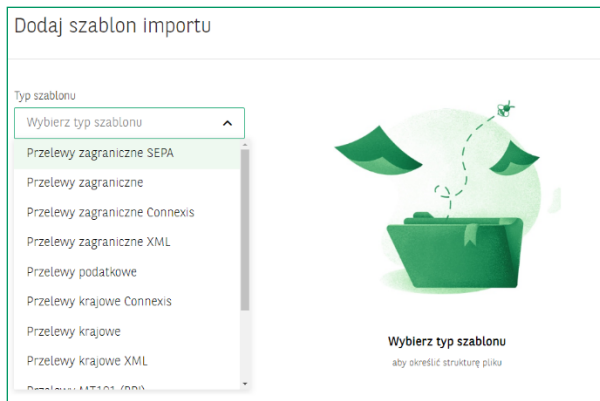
Dodaj szablon importu

Typ szablonu

Wybierz typ szablonu

Przelewy zagraniczne SEPA

Przelewy zagraniczne

Przelewy zagraniczne Connexis

Przelewy zagraniczne XML

Przelewy podatkowe

Przelewy krajowe Connexis

Przelewy krajowe

Przelewy krajowe XML

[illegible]

Wybierz typ szablonu

aby określić strukturę pliku